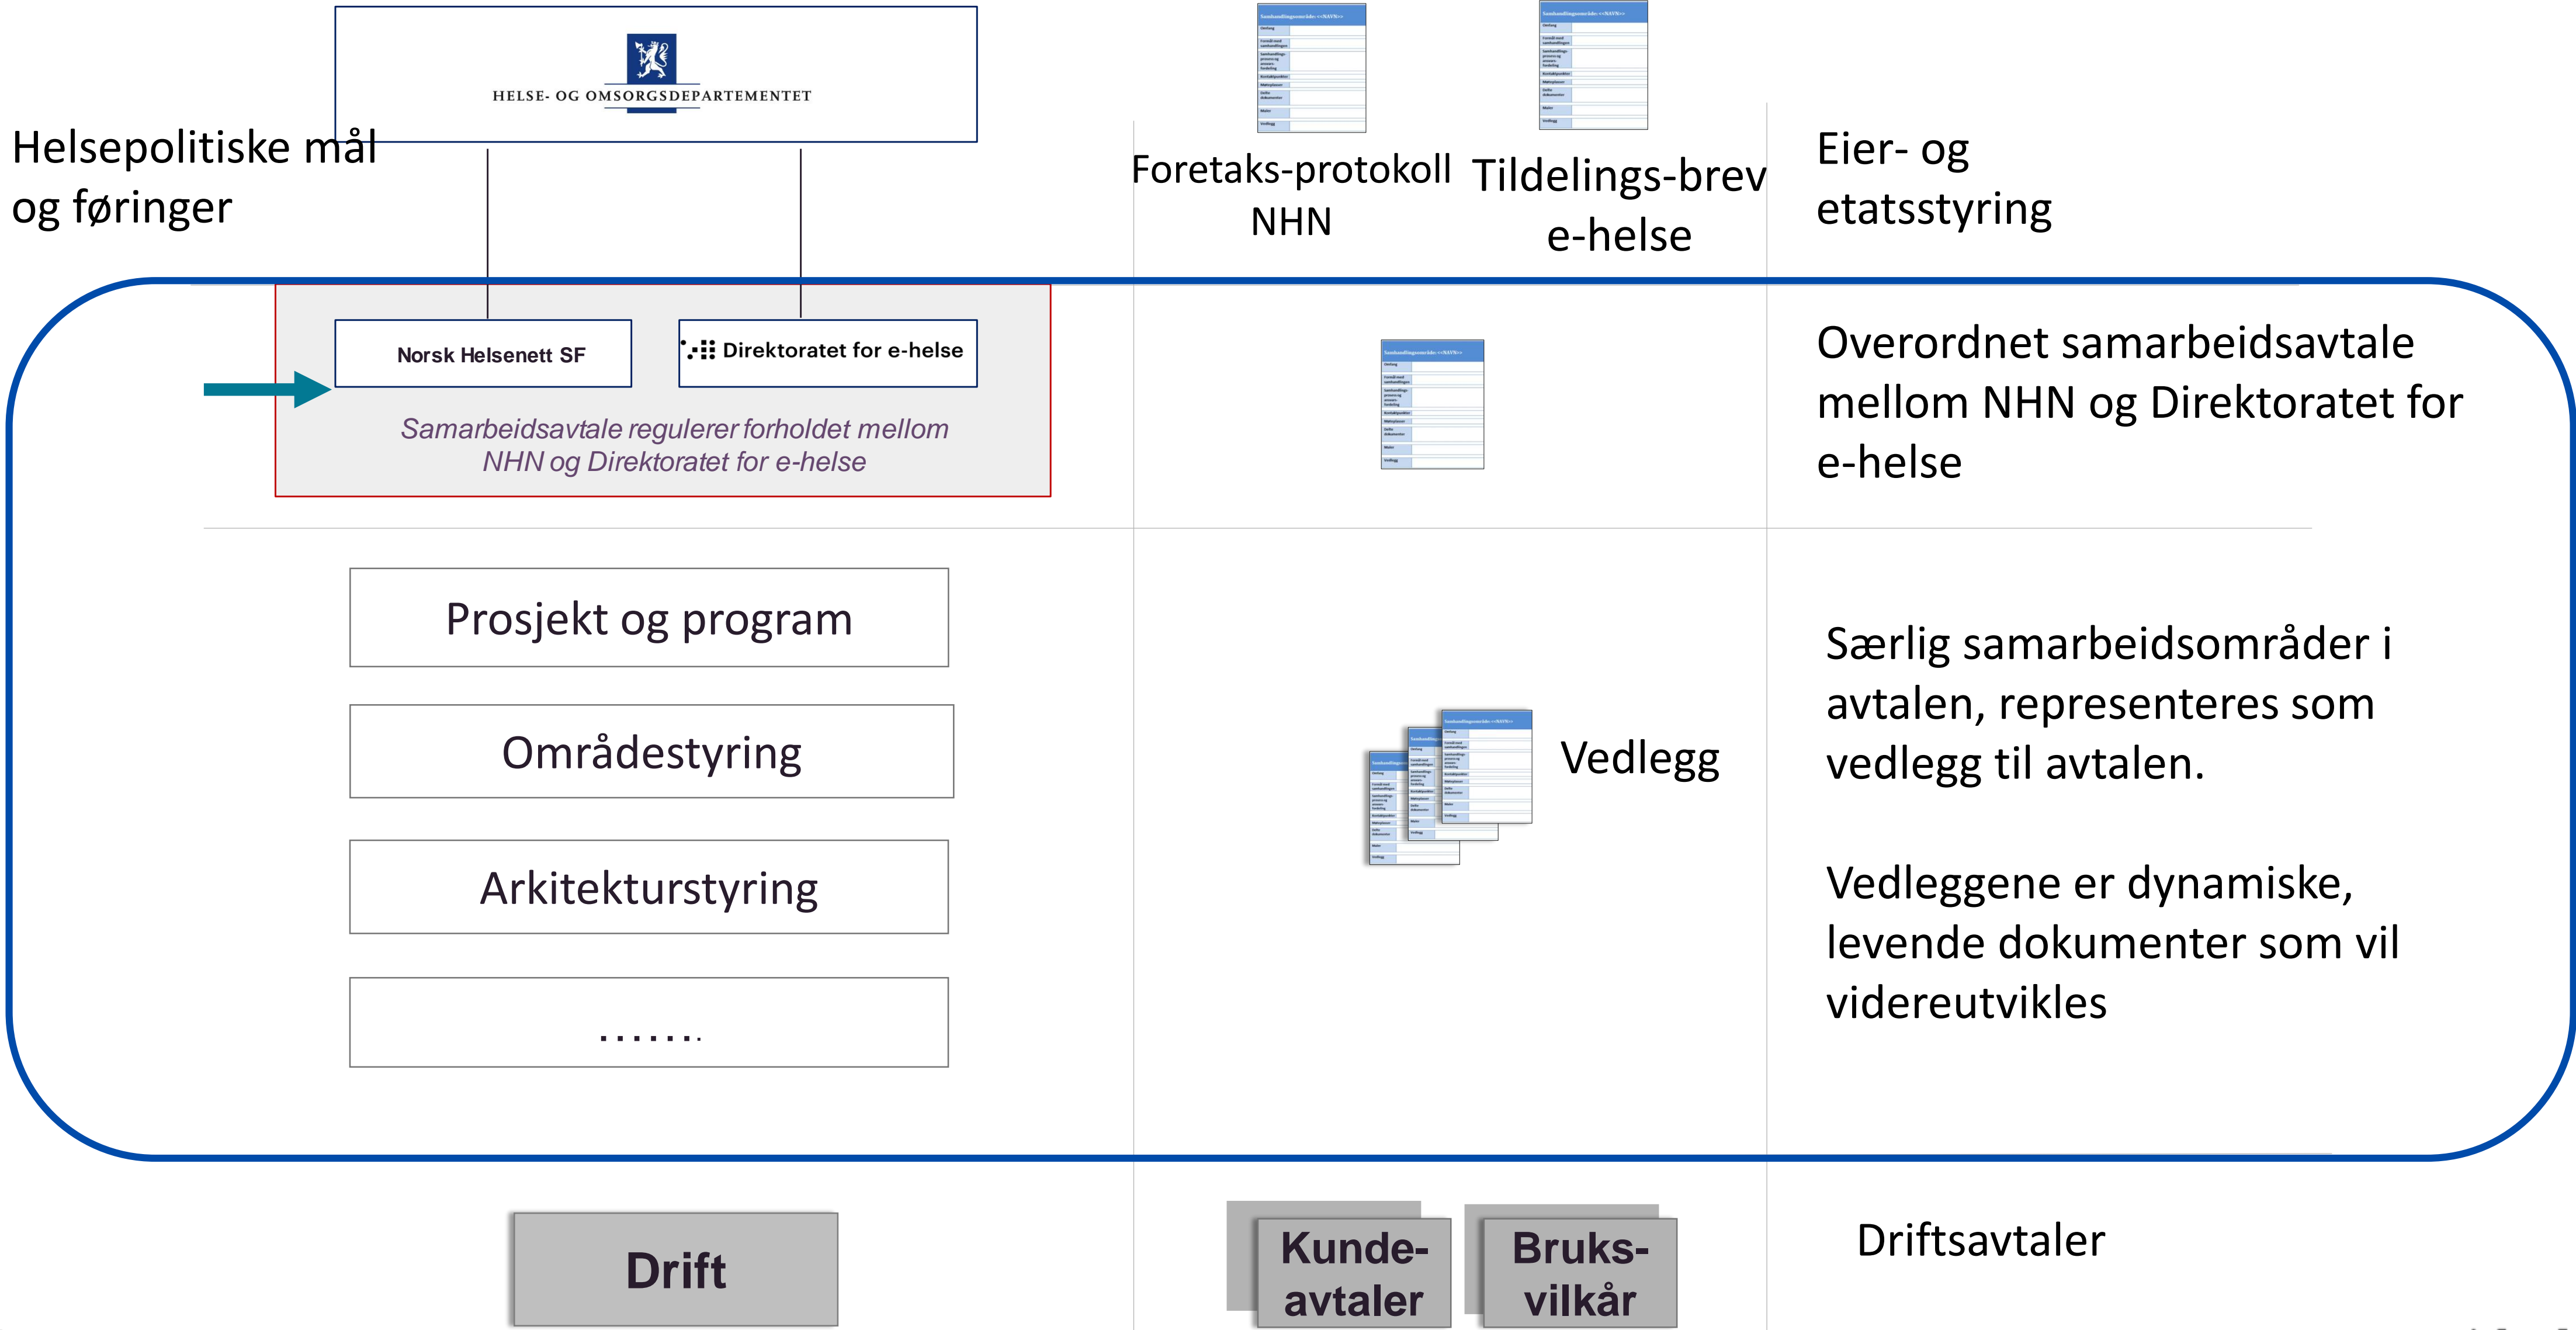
HELSE- OG OMSORGSDEPARTEMENTET

Helsepolitiske mål og føringer

Foretaks-protokoll NHN

Tildelings-brev e-helse

Eier- og etatsstyring

Norsk Helsenett SF

Direktoratet for e-helse

Samarbeidsavtale regulerer forholdet mellom NHN og Direktoratet for e-helse

Overordnet samarbeidsavtale mellom NHN og Direktoratet for e-helse

Prosjekt og program

Områdestyring

Arkitekturstyring

.......

Vedlegg

Særlig samarbeidsområder i avtalen, representeres som vedlegg til avtalen.

Vedleggene er dynamiske, levende dokumenter som vil videreutvikles

Drift

Kunde-avtaler

Bruks-vilkår

Driftsavtaler